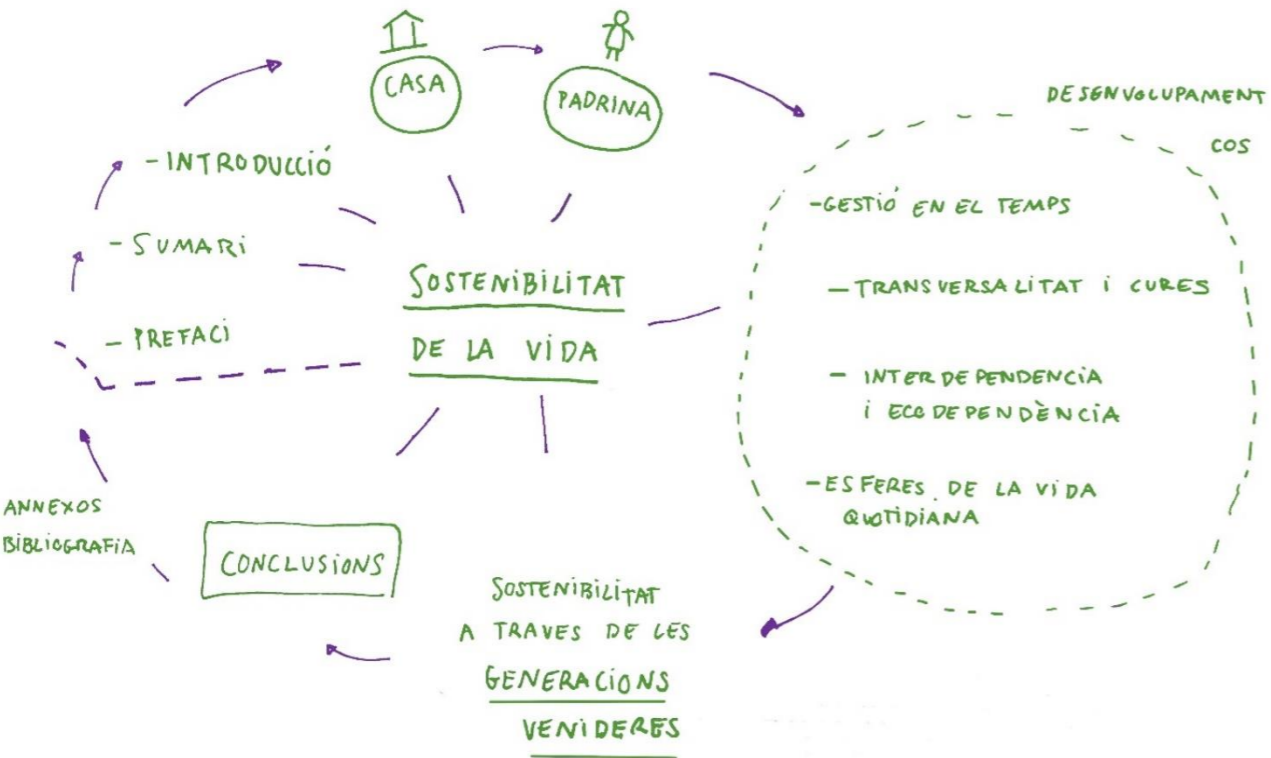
CASA

PADRINA

DESENVOLUPAMENT COS

- INTRODUCCIÓ

- SUMARI

- PREFACI

SOSTENIBILITAT DE LA VIDA

- GESTIÓ EN EL TEMPS

- TRANSVERSALITAT I CURES

- INTERDEPENDENCIA I ECODEPENDÈNCIA

- ESFERES DE LA VIDA QUOTIDIANA

ANNEXOS BIBLIOGRAFIA

CONCLUSIONS

SOSTENIBILITAT A TRAVES DE LES GENERACIONS VENIDERES